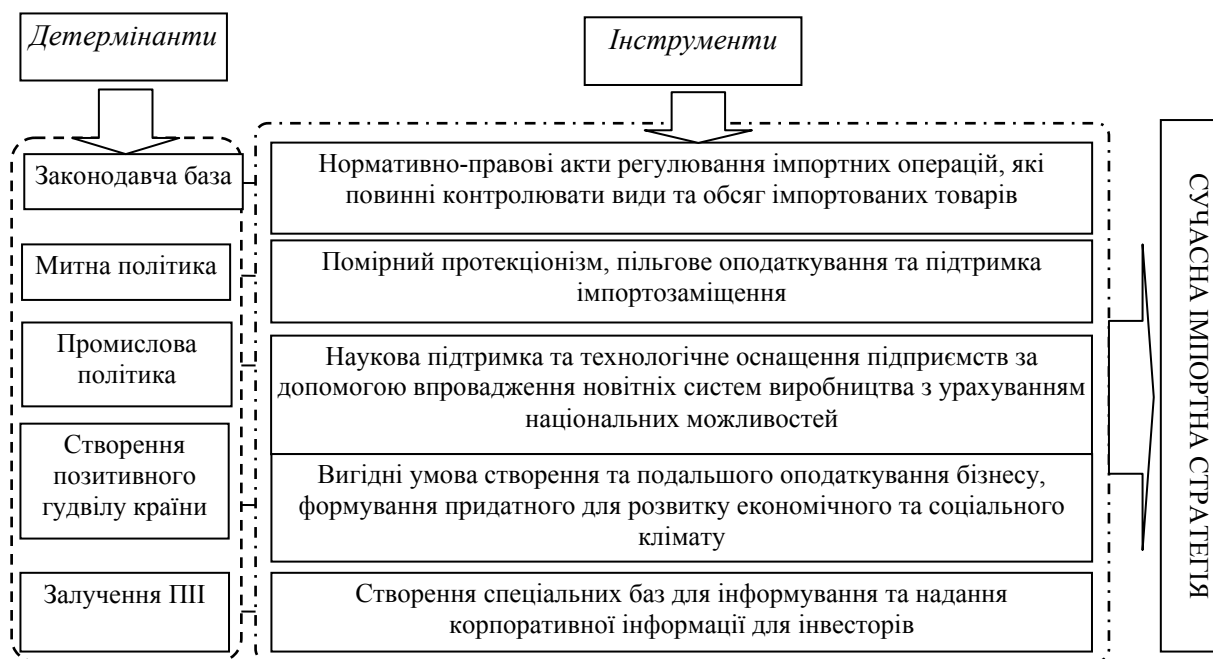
Детермінанти

Інструменти

Законодавча база

Нормативно-правові акти регулювання імпортних операцій, які повинні контролювати види та обсяг імпортованих товарів

Митна політика

Помірний протекціонізм, пільгове оподаткування та підтримка імпортозаміщення

Промислова політика

Наукова підтримка та технологічне оснащення підприємств за допомогою впровадження новітніх систем виробництва з урахуванням національних можливостей

Створення позитивного гудвілу країни

Вигідні умова створення та подальшого оподаткування бізнесу, формування придатного для розвитку економічного та соціального клімату

Залучення ПІІ

Створення спеціальних баз для інформування та надання корпоративної інформації для інвесторів

СУЧАСНА ІМПОРТНА СТРАТЕГІЯ